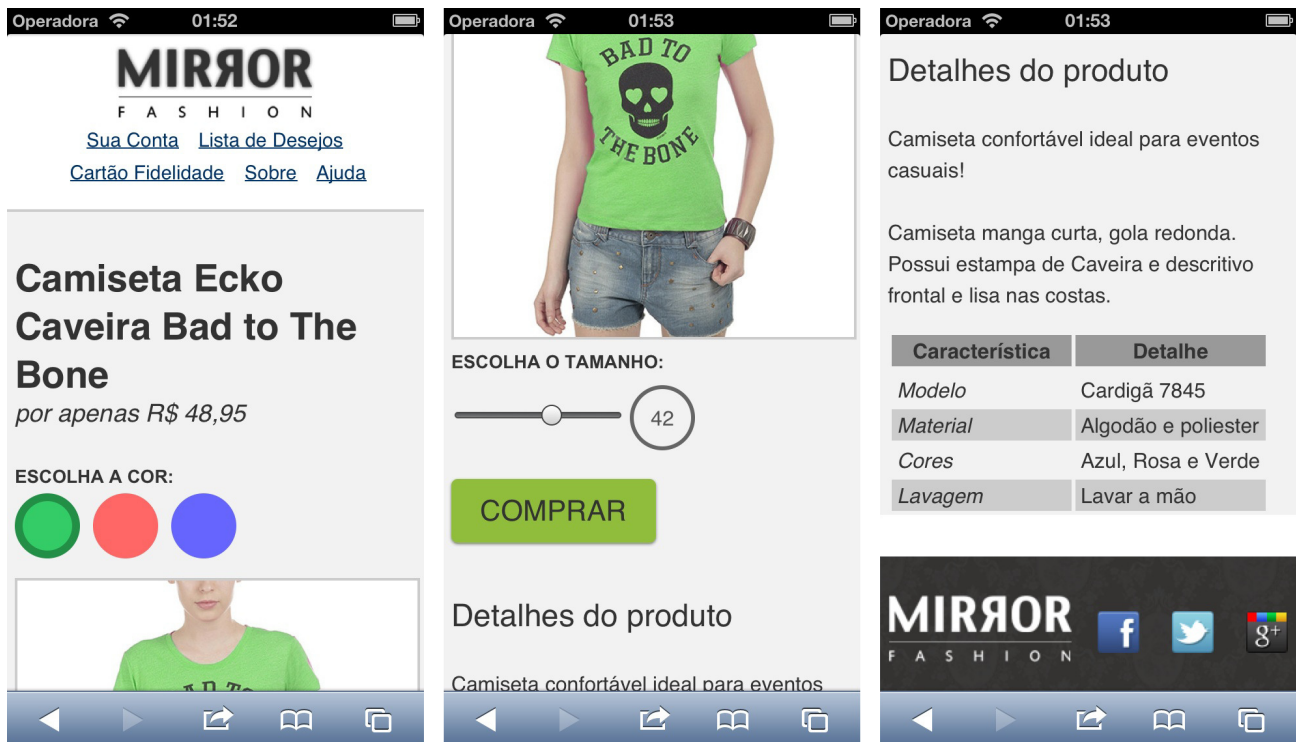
Operadora 01:52

MIRROR
FASHION

Sua Conta Lista de Desejos
Cartão Fidelidade Sobre Ajuda

Camiseta Ecko Caveira Bad to The Bone
por apenas R$ 48,95

ESCOLHA A COR:

Operadora 01:53

BAD TO THE BONE

ESCOLHA O TAMANHO:
42

COMPRAR

Detalhes do produto

Camiseta confortável ideal para eventos

Operadora 01:53

Detalhes do produto

Camiseta confortável ideal para eventos casuais!

Camiseta manga curta, gola redonda. Possui estampa de Caveira e descritivo frontal e lisa nas costas.

| Característica | Detalhe |
|---|---|
| Modelo | Cardigã 7845 |
| Material | Algodão e poliester |
| Cores | Azul, Rosa e Verde |
| Lavagem | Lavar a mão |

MIRROR
FASHION